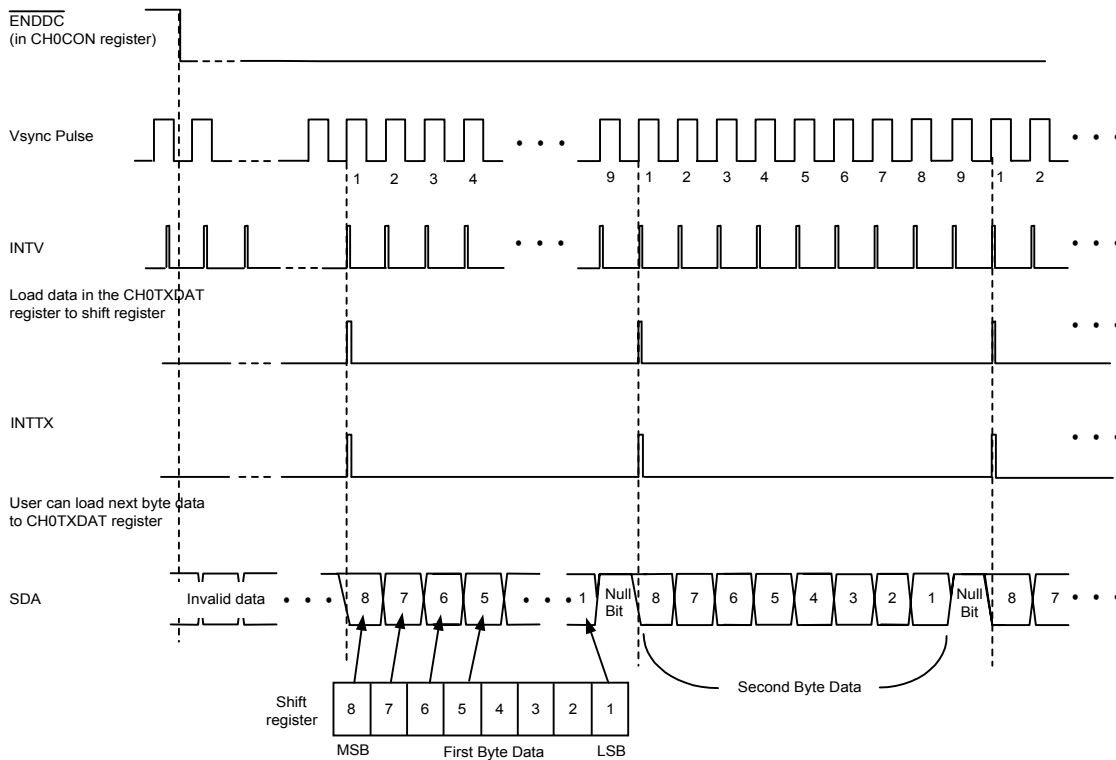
$\overline{\text{ENDDC}}$
(in CH0CON register)

Vsync Pulse

1 2 3 4 9 1 2 3 4 5 6 7 8 9 1 2

INTV

Load data in the CH0TXDAT register to shift register

INTTX

User can load next byte data to CH0TXDAT register

SDA

Invalid data 8 7 6 5 1 Null Bit 8 7 6 5 4 3 2 1 Null Bit 8 7

Second Byte Data

Shift register

| 8 | 7 | 6 | 5 | 4 | 3 | 2 | 1 |
|---|---|---|---|---|---|---|---|

MSB First Byte Data LSB